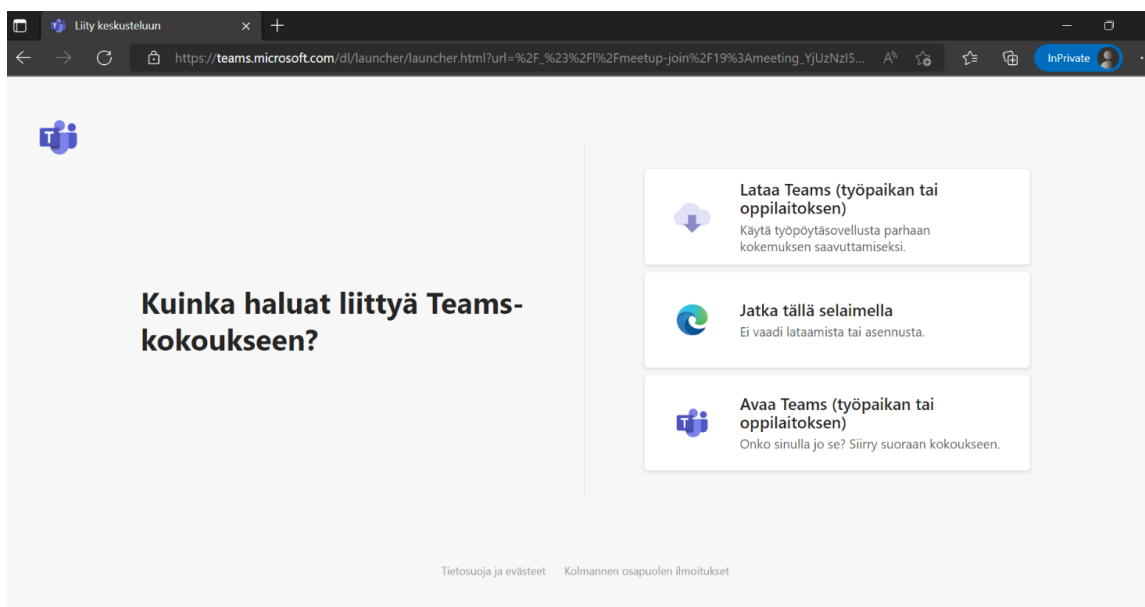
Liity keskusteluun

https://teams.microsoft.com/dl/launcher/launcher.html?url=%2F_%23%2Fl%2Fmeetup-join%2F19%3Ameeting_YjUzNzI5...

InPrivate

Kuinka haluat liittyä Teams-kokoukseen?

Lataa Teams (työpaikan tai oppilaitoksen)
Käytä työpöytäsovellusta parhaan kokemuksen saavuttamiseksi.

Jatka tällä selaimella
Ei vaadi lataamista tai asennusta.

Avaa Teams (työpaikan tai oppilaitoksen)
Onko sinulla jo se? Siirry suoraan kokoukseen.

Tietosuoja ja evästeet Kolmannen osapuolen ilmoitukset